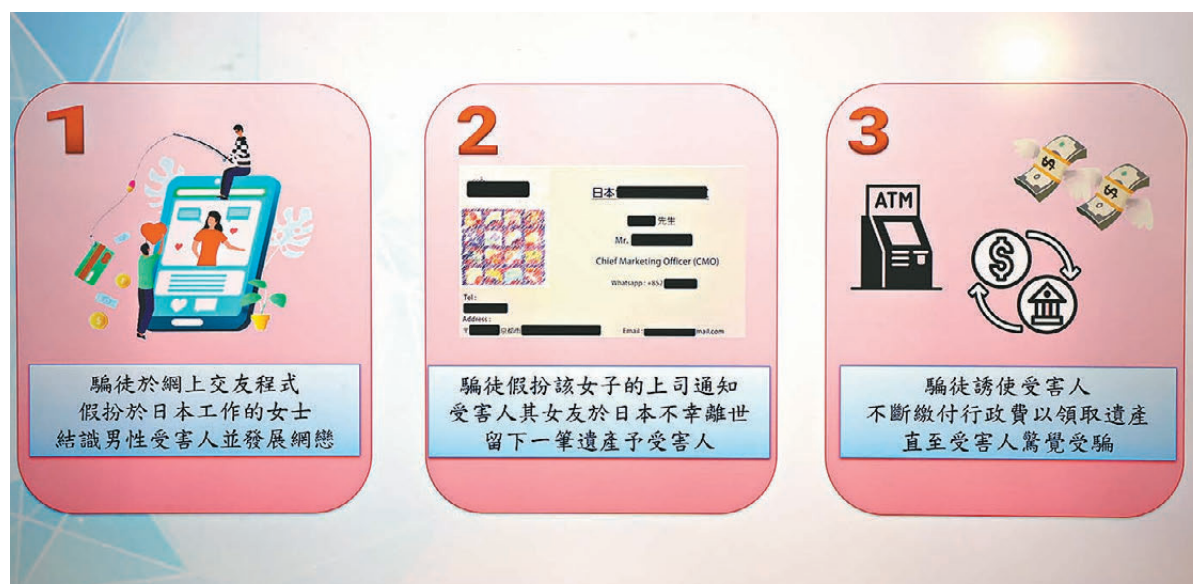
1

騙徒於網上交友程式
假扮於日本工作的女士
結識男性受害人並發展網戀

2

日本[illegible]
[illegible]先生
Mr. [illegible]
Chief Marketing Officer (CMO)
Whatsapp : +852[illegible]
Tel :
Address :
〒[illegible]京都市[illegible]
Email : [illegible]mail.com

騙徒假扮該女子的上司通知
受害人其女友於日本不幸離世
留下一筆遺產予受害人

3

ATM

騙徒誘使受害人
不斷繳付行政費以領取遺產
直至受害人驚覺受騙